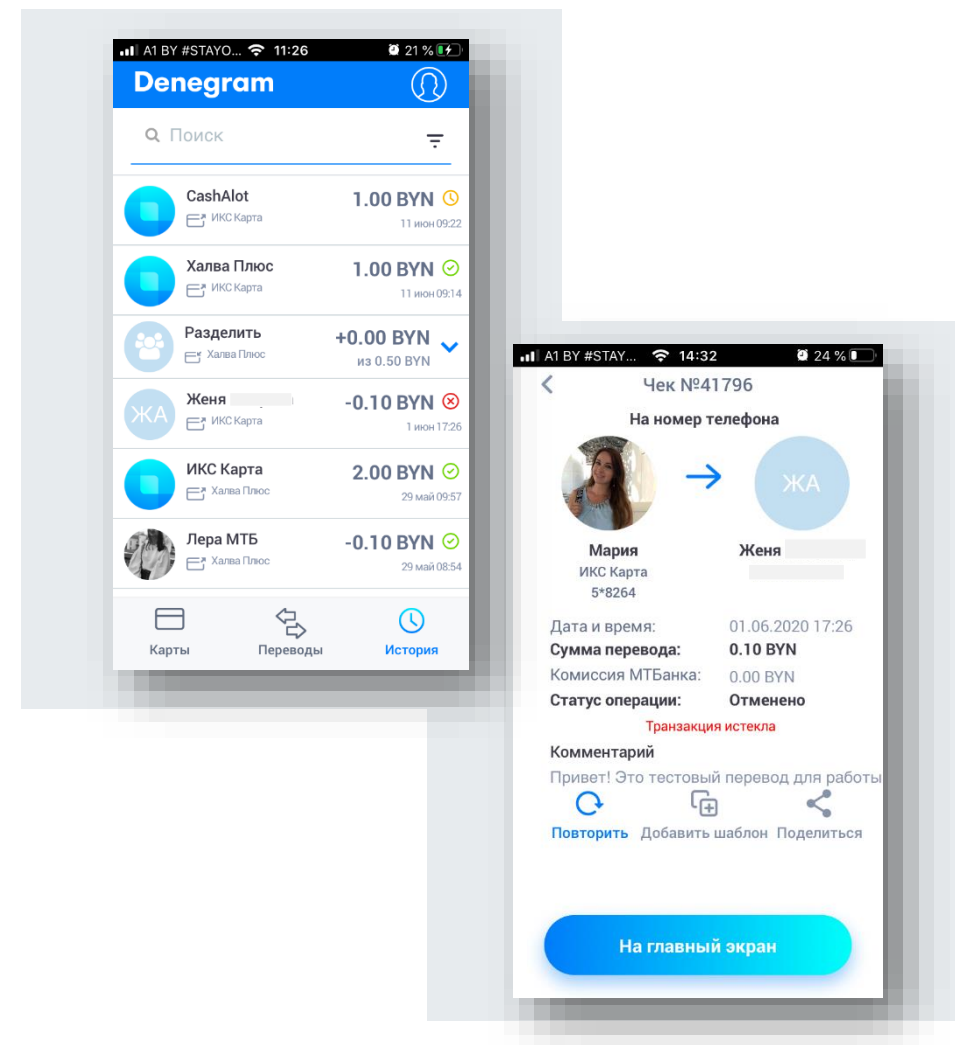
A1 BY #STAYO... 11:26 21 %

Denegram

Поиск

CashAlot
ИКС Карта
1.00 BYN
11 июн 09:22

Халва Плюс
ИКС Карта
1.00 BYN
11 июн 09:14

Разделить
Халва Плюс
+0.00 BYN
из 0.50 BYN

ЖА
Женя
ИКС Карта
-0.10 BYN
1 июн 17:26

ИКС Карта
Халва Плюс
2.00 BYN
29 май 09:57

Лера МТБ
Халва Плюс
-0.10 BYN
29 май 08:54

Карты
Переводы
История

A1 BY #STAY... 14:32 24 %

Чек №41796

На номер телефона

ЖА

Мария
ИКС Карта
5*8264

Женя

Дата и время: 01.06.2020 17:26
Сумма перевода: 0.10 BYN
Комиссия МТБанка: 0.00 BYN
Статус операции: Отменено

Транзакция истекла

Комментарий
Привет! Это тестовый перевод для работы

Повторить
Добавить шаблон
Поделиться

На главный экран